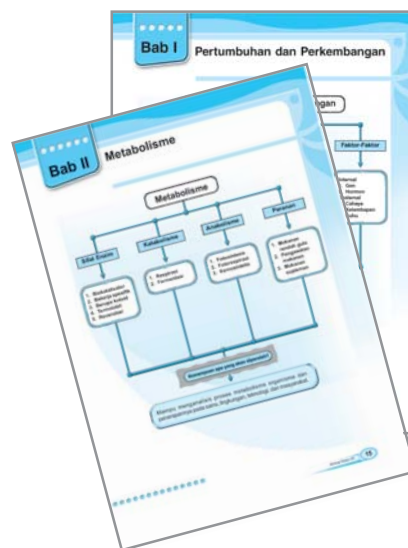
Bab I
Pertumbuhan dan Perkembangan

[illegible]ngan

Faktor-Faktor

Internal
Gen
Hormon
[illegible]ternal
Cahaya
Kelembapan
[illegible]uhu

Bab II
Metabolisme

Metabolisme

Sifat Enzim
Katabolisme
Anabolisme
Peranan

1. Biokatalisator
2. Bekerja spesifik
3. Bersifat koloid
4. Termolabil
5. Reversibel

1. Respirasi
2. Fermentasi

1. Fotosintesis
2. Kemosintesis
3. Sintesis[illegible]

1. Makanan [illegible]
2. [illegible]
3. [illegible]
4. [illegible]

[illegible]

Mampu menganalisis proses metabolisme organisme dan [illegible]

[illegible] 15